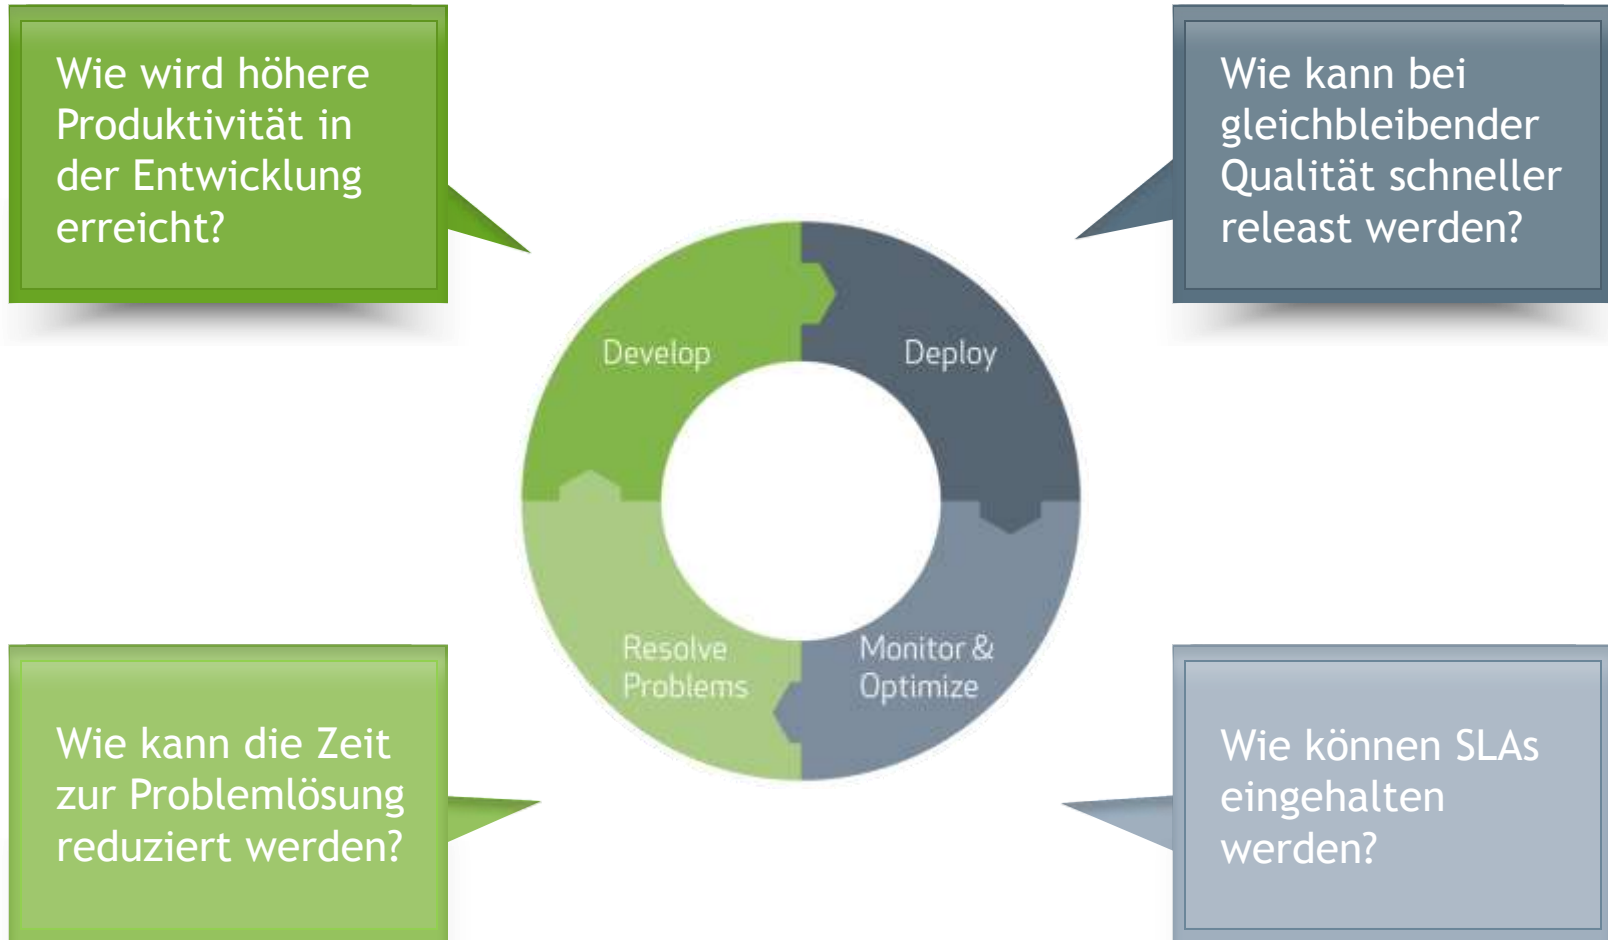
Wie wird höhere Produktivität in der Entwicklung erreicht?

Wie kann bei gleichbleibender Qualität schneller releast werden?

Develop

Deploy

Resolve Problems

Monitor & Optimize

Wie kann die Zeit zur Problemlösung reduziert werden?

Wie können SLAs eingehalten werden?